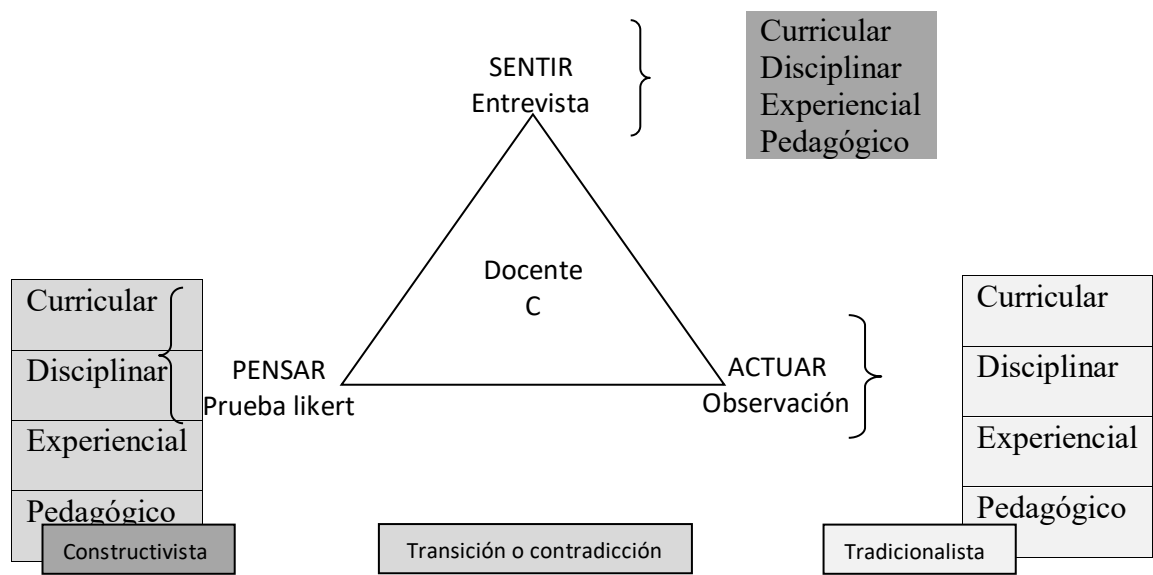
SENTIR
Entrevista

Curricular
Disciplinar
Experiencial
Pedagógico

Docente
C

| Curricular |
|---|
| Disciplinar |
| Experiencial |
| Pedagógico |

PENSAR
Prueba likert

ACTUAR
Observación

| Curricular |
|---|
| Disciplinar |
| Experiencial |
| Pedagógico |

Constructivista

Transición o contradicción

Tradicionalista